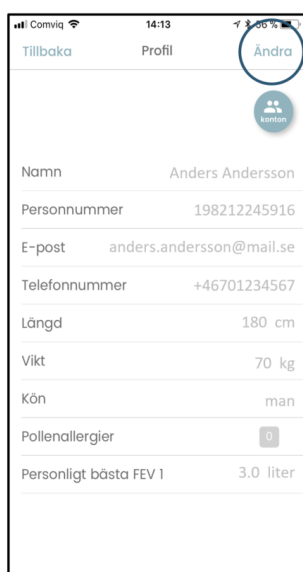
Comviq 14:13 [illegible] %

Tillbaka Profil Ändra

konton

| | |
|---|---|
| Namn | Anders Andersson |
| Personnummer | 198212245916 |
| E-post | anders.andersson@mail.se |
| Telefonnummer | +46701234567 |
| Längd | 180 cm |
| Vikt | 70 kg |
| Kön | man |
| Pollenallergier | 0 |
| Personligt bästa FEV 1 | 3.0 liter |